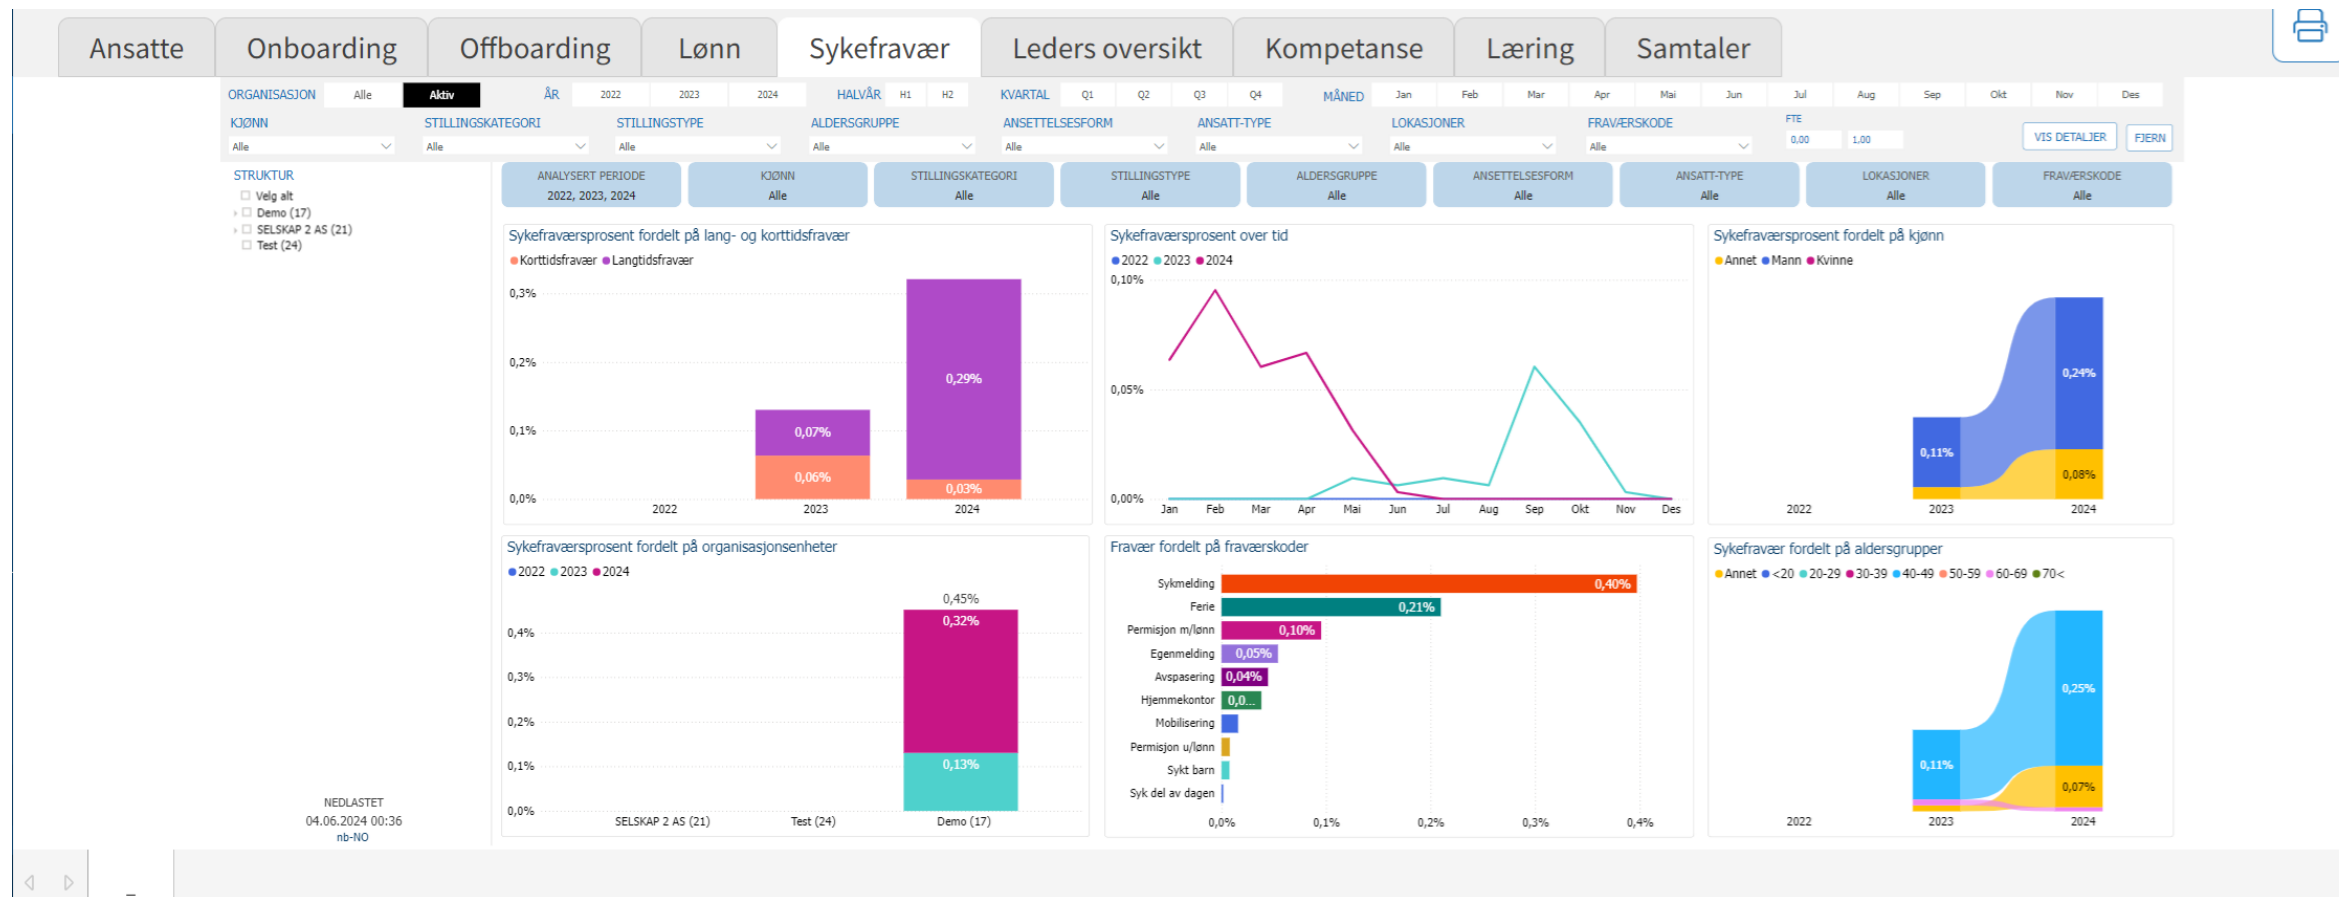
Ansatte | Onboarding | Offboarding | Lønn | Sykefravær | Leders oversikt | Kompetanse | Læring | Samtaler

ORGANISASJON Alle Aktiv
ÅR 2022 2023 2024
HALVÅR H1 H2
KVARTAL Q1 Q2 Q3 Q4
MÅNED Jan Feb Mar Apr Mai Jun Jul Aug Sep Okt Nov Des

KJØNN Alle
STILLINGSKATEGORI Alle
STILLINGSTYPE Alle
ALDERSGRUPPE Alle
ANSETTELSESFORM Alle
ANSATT-TYPE Alle
LOKASJONER Alle
FRAVÆRSKODE Alle
FTE 0,00 1,00
VIS DETALJER
FJERN

STRUKTUR
Velg alt
Demo (17)
SELSKAP 2 AS (21)
Test (24)

| ANALYSERT PERIODE | KJØNN | STILLINGSKATEGORI | STILLINGSTYPE | ALDERSGRUPPE | ANSETTELSESFORM | ANSATT-TYPE | LOKASJONER | FRAVÆRSKODE |
|---|---|---|---|---|---|---|---|---|
| 2022, 2023, 2024 | Alle | Alle | Alle | Alle | Alle | Alle | Alle | Alle |

Sykefraværsprosent fordelt på lang- og korttidsfravær
Korttidsfravær Langtidsfravær
0,3% 0,2% 0,1% 0,0%
0,07% 0,06% 0,29% 0,03%
2022 2023 2024

Sykefraværsprosent over tid
2022 2023 2024
0,10% 0,05% 0,00%
Jan Feb Mar Apr Mai Jun Jul Aug Sep Okt Nov Des

Sykefraværsprosent fordelt på kjønn
Annet Mann Kvinne
0,11% 0,24% 0,08%
2022 2023 2024

Sykefraværsprosent fordelt på organisasjonsenheter
2022 2023 2024
0,4% 0,3% 0,2% 0,1% 0,0%
0,45% 0,32% 0,13%
SELSKAP 2 AS (21) Test (24) Demo (17)

Fravær fordelt på fraværskoder
Sykmelding 0,40%
Ferie 0,21%
Permisjon m/lønn 0,10%
Egenmelding 0,05%
Avspasering 0,04%
Hjemmekontor 0,0...
Mobilisering
Permisjon u/lønn
Sykt barn
Syk del av dagen
0,0% 0,1% 0,2% 0,3% 0,4%

Sykefravær fordelt på aldersgrupper
Annet <20 20-29 30-39 40-49 50-59 60-69 70<
0,11% 0,25% 0,07%
2022 2023 2024

NEDLASTET
04.06.2024 00:36
nb-NO